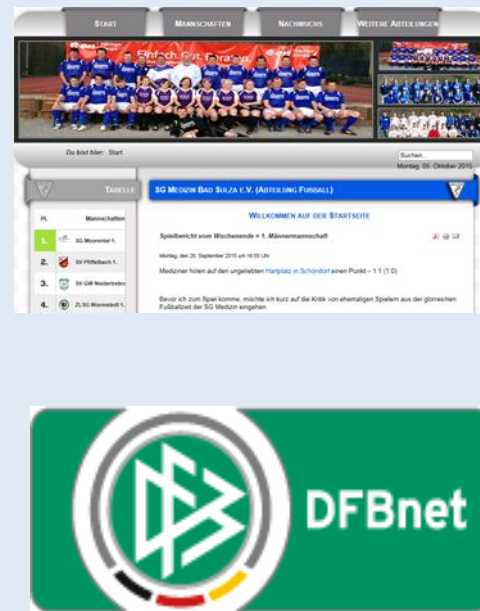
Start | Mannschaften | Nachwuchs | Weitere Abteilungen

Einfach. Gut. Beraten.

Du bist hier: Start

Suchen...

Montag, 05. Oktober 2015

Tabelle

| Pl. | | Mannschaften |
|---|---|---|
| 1. | | SG Mosental 1. |
| 2. | | SV Pfiffelbach 1. |
| 3. | | SV GW Niederlebe |
| 4. | | ZL SG Wormstedt 1. |

SG Medizin Bad Sulza e.V. (Abteilung Fussball)

Willkommen auf der Startseite

Spielbericht vom Wochenende > 1. Männermannschaft

Montag, den 28. September 2015 um 16:55 Uhr

Mediziner holen auf den ungeliebten Hartplatz in Schöndorf einen Punkt – 1:1 (1:0)

Bevor ich zum Spiel komme, möchte ich kurz auf die Kritik von ehemaligen Spielern aus der glorreichen Fußballzeit der SG Medizin eingehen.

DFBnet